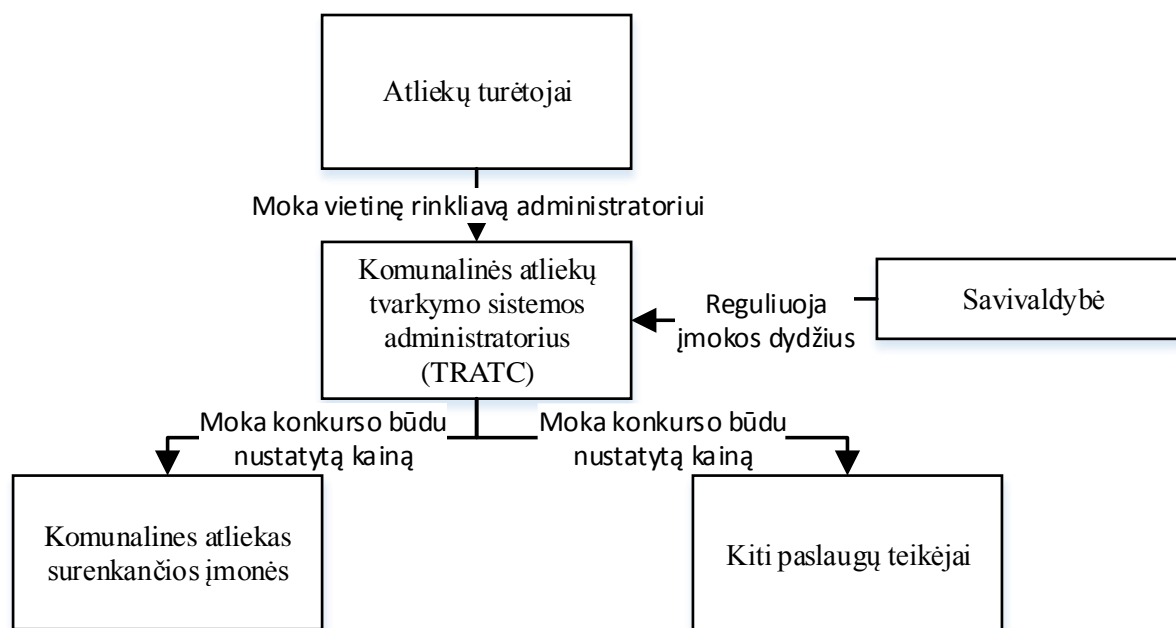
Atliekų turėtojai

Moka vietinę rinkliavą administratoriui

Komunalinės atliekų tvarkymo sistemos administratorius (TRATC)

Reguliuoja įmokos dydžius

Savivaldybė

Moka konkurso būdu nustatytą kainą

Moka konkurso būdu nustatytą kainą

Komunalines atliekas surenkančios įmonės

Kiti paslaugų teikėjai